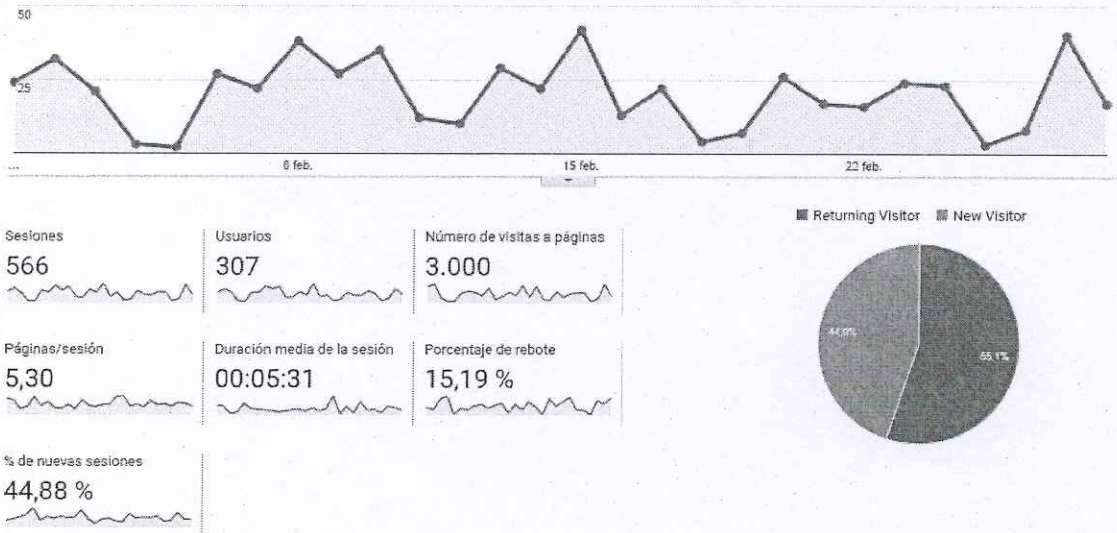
50

25

...

8 feb.

15 feb.

22 feb.

Returning Visitor New Visitor

Sesiones
566

Usuarios
307

Número de visitas a páginas
3.000

Páginas/sesión
5,30

Duración media de la sesión
00:05:31

Porcentaje de rebote
15,19 %

% de nuevas sesiones
44,88 %

44,9%

55,1%